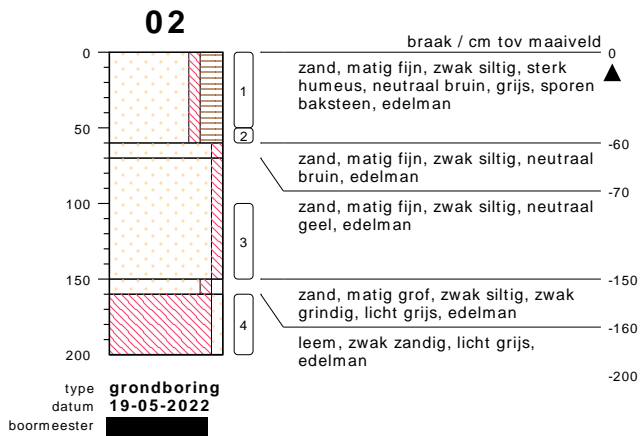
02

0
50
100
150
200

1
2
3
4

braak / cm tov maaiveld
0

zand, matig fijn, zwak siltig, sterk humeus, neutraal bruin, grijs, sporen baksteen, edelman

-60

zand, matig fijn, zwak siltig, neutraal bruin, edelman

-70

zand, matig fijn, zwak siltig, neutraal geel, edelman

-150

zand, matig grof, zwak siltig, zwak grindig, licht grijs, edelman

-160

leem, zwak zandig, licht grijs, edelman

-200

type grondboring
datum 19-05-2022
boormeester